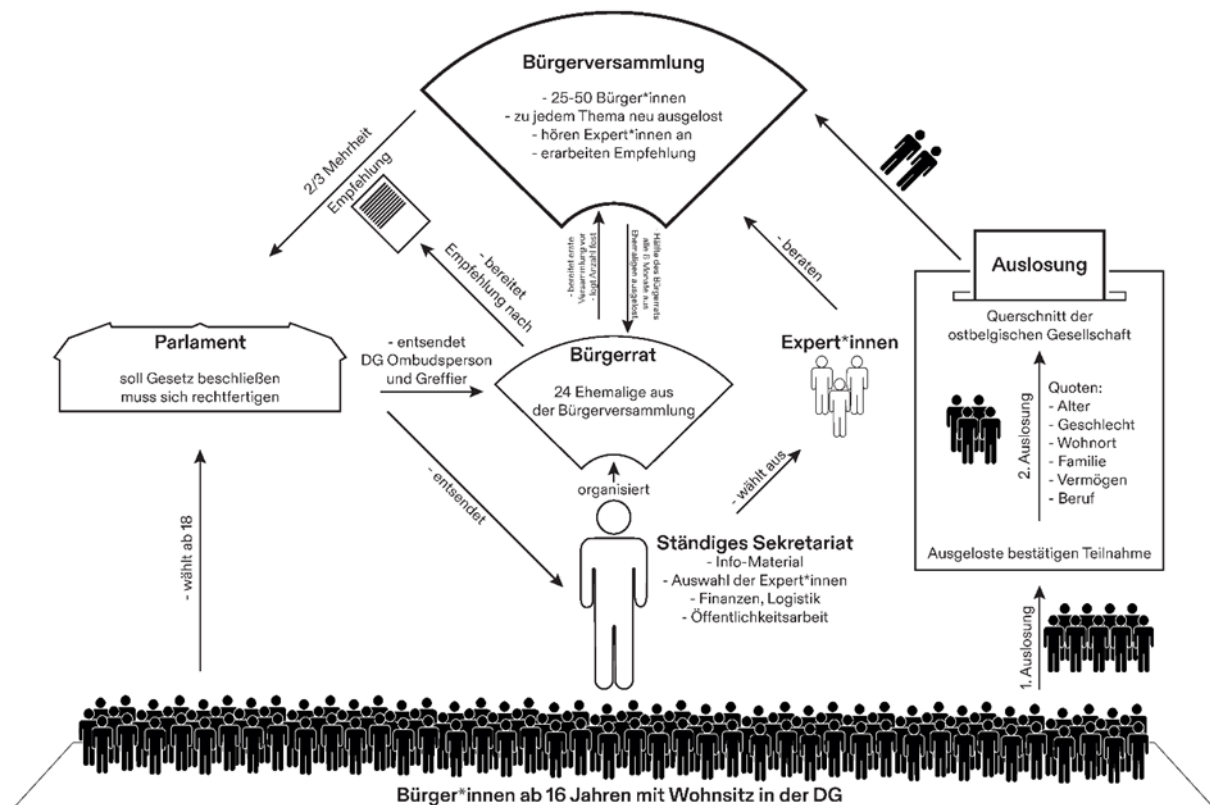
Bürgerversammlung

- 25-50 Bürger*innen
- zu jedem Thema neu ausgelost
- hören Expert*innen an
- erarbeiten Empfehlung

2/3 Mehrheit

Empfehlung

- bereitet Empfehlung nach

- bereitet erste Versammlung vor
- legt Anzahl fest

Hälfte des Bürgerrats alle 6 Monate aus Ehemaligen ausgelost

- beraten

Auslosung

Querschnitt der ostbelgischen Gesellschaft

Parlament

soll Gesetz beschließen
muss sich rechtfertigen

- entsendet DG Ombudsperson und Greffier

Bürgerrat

24 Ehemalige aus der Bürgerversammlung

Expert*innen

2. Auslosung

Quoten:
- Alter
- Geschlecht
- Wohnort
- Familie
- Vermögen
- Beruf

organisiert

- wählt aus

- entsendet

- wählt ab 18

Ständiges Sekretariat
- Info-Material
- Auswahl der Expert*innen
- Finanzen, Logistik
- Öffentlichkeitsarbeit

Ausgeloste bestätigen Teilnahme

1. Auslosung

Bürger*innen ab 16 Jahren mit Wohnsitz in der DG